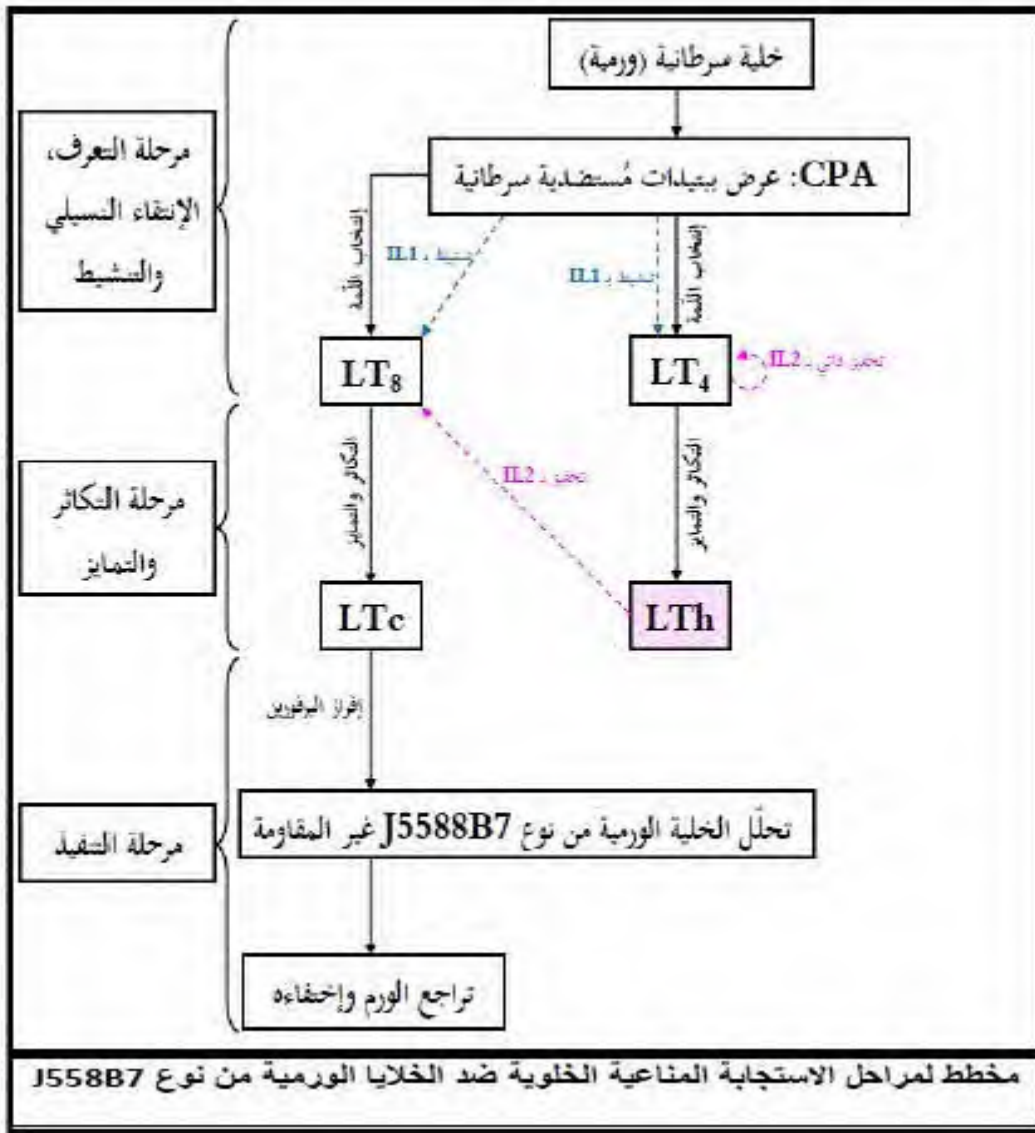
خلية سرطانية (ورمية)

CPA: عرض ببتيدات مُستضدية سرطانية

مرحلة التعرف، الإنتقاء النسيلي والتنشيط

إنتخاب اللمة

تنشيط بـ IL1

تنشيط بـ IL1

إنتخاب اللمة

LT$_8$

LT$_4$

تحفيز ذاتي بـ IL2

مرحلة التكاثر والتمايز

التكاثر والتمايز

تحفيز بـ IL2

التكاثر والتمايز

LTc

LTh

إفراز البرفورين

مرحلة التنفيذ

تحلّل الخلية الورمية من نوع J5588B7 غير المقاومة

تراجع الورم وإختفاءه

مخطط لمراحل الاستجابة المناعية الخلوية ضد الخلايا الورمية من نوع J558B7